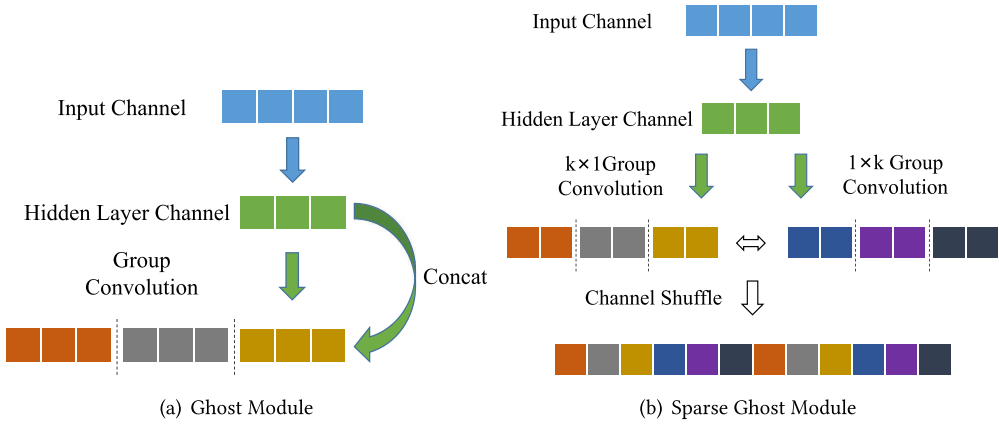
Input Channel

Hidden Layer Channel

Group Convolution

Concat

(a) Ghost Module

Input Channel

Hidden Layer Channel

k×1Group Convolution

1×k Group Convolution

$\Leftrightarrow$

Channel Shuffle

(b) Sparse Ghost Module